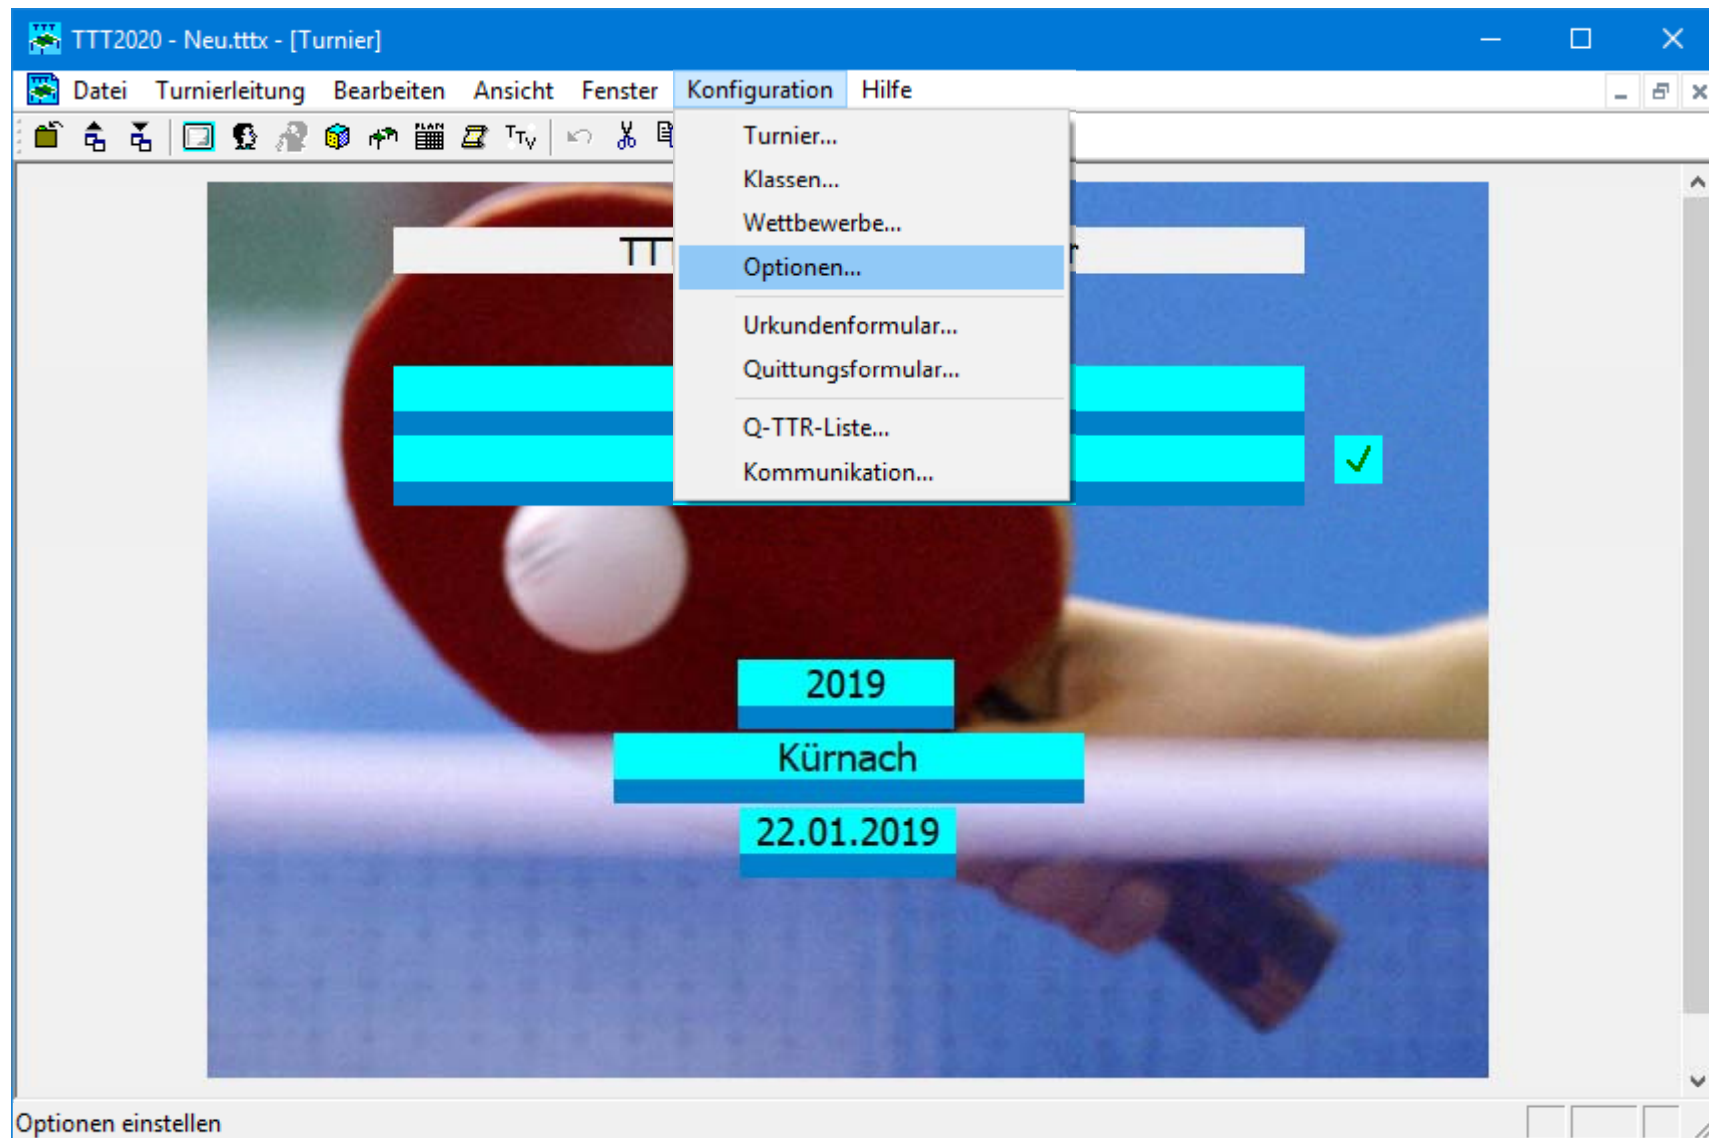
TTT2020 - Neu.tttx - [Turnier]

Datei Turnierleitung Bearbeiten Ansicht Fenster Konfiguration Hilfe

Turnier...
Klassen...
Wettbewerbe...
Optionen...
Urkundenformular...
Quittungsformular...
Q-TTR-Liste...
Kommunikation...

TT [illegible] r

2019
Kürnach
22.01.2019

Optionen einstellen